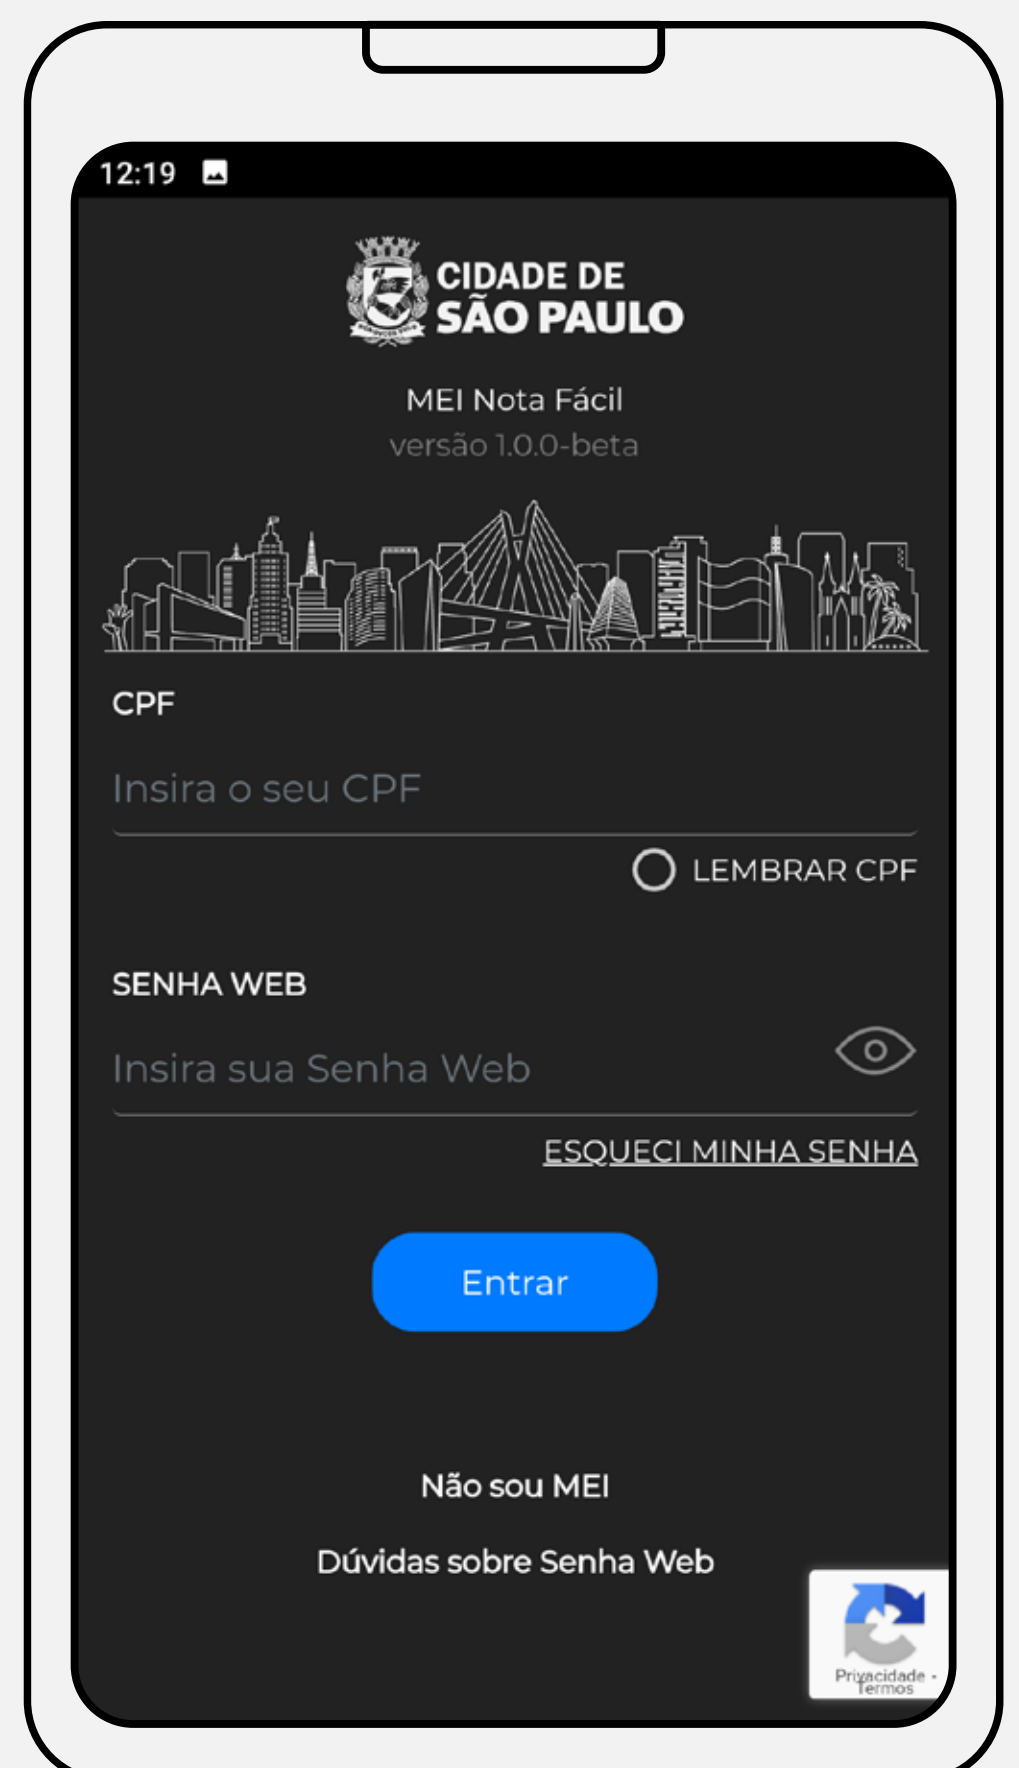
12:19

CIDADE DE
SÃO PAULO

MEI Nota Fácil
versão 1.0.0-beta

CPF

Insira o seu CPF

LEMBRAR CPF

SENHA WEB

Insira sua Senha Web

ESQUECI MINHA SENHA

Entrar

Não sou MEI

Dúvidas sobre Senha Web

Privacidade - Termos